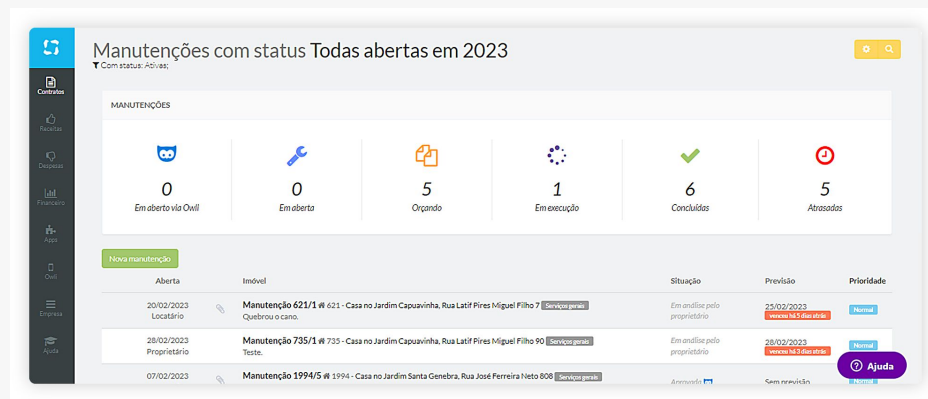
Contratos
Receitas
Despesas
Financeiro
Apps
Owil
Empresa
Ajuda

Manutenções com status Todas abertas em 2023
Com status: Ativas;

MANUTENÇÕES

0
Em aberto via Owil

0
Em aberta

5
Orçando

1
Em execução

6
Concluídas

5
Atrasadas

Nova manutenção

| Aberta | Imóvel | Situação | Previsão | Prioridade |
|---|---|---|---|---|
| 20/02/2023 Locatário | Manutenção 621/1 621 - Casa no Jardim Capuavinha, Rua Latif Pires Miguel Filho 7 Serviços gerais Quebrou o cano. | Em análise pelo proprietário | 25/02/2023 venceu há 5 dias atrás | Normal |
| 28/02/2023 Proprietário | Manutenção 735/1 735 - Casa no Jardim Capuavinha, Rua Latif Pires Miguel Filho 90 Serviços gerais Teste. | Em análise pelo proprietário | 28/02/2023 venceu há 3 dias atrás | Normal |
| 07/02/2023 | Manutenção 1994/5 1994 - Casa no Jardim Santa Genebra, Rua José Ferreira Neto 808 Serviços gerais | Aprovado | Sem previsão | Normal |

Ajuda